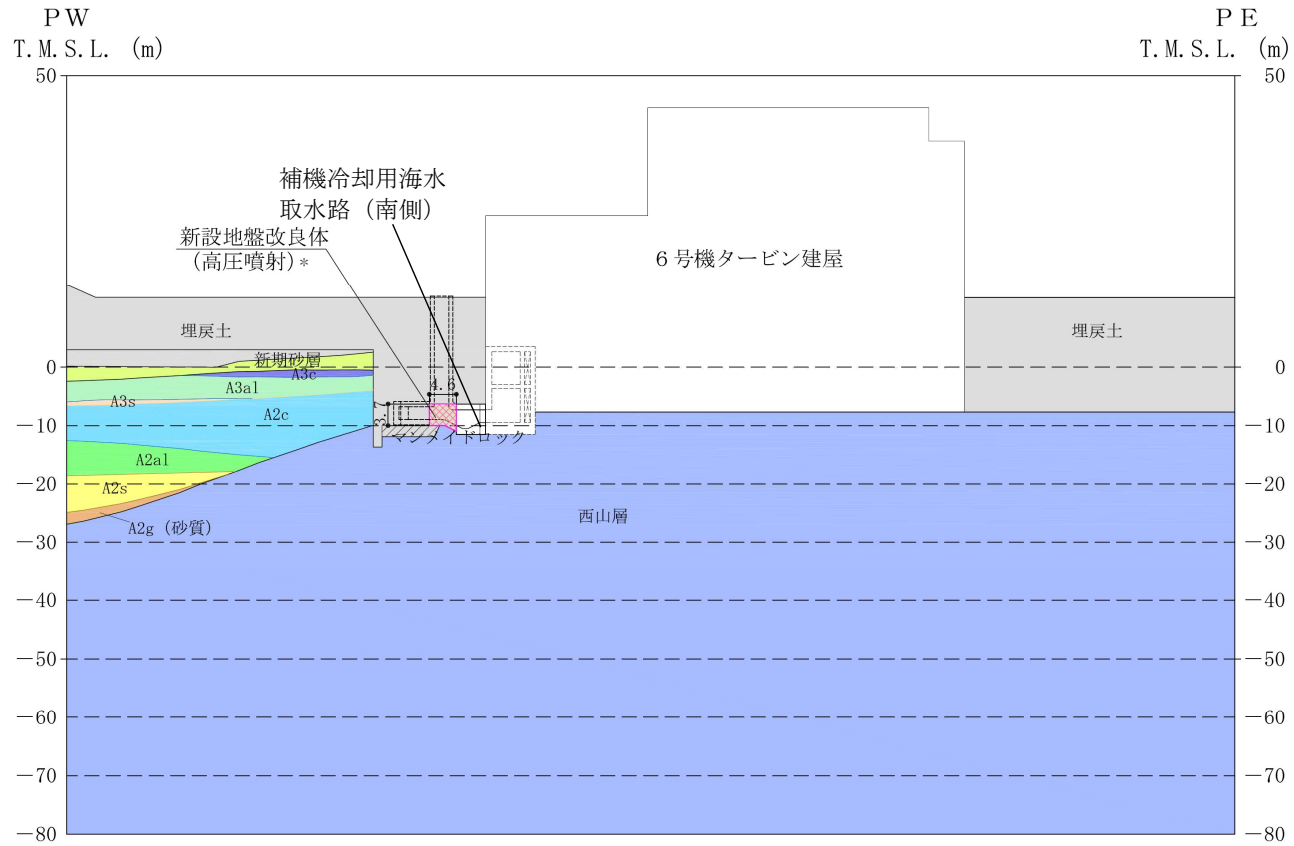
PW
T.M.S.L. (m)

PE
T.M.S.L. (m)

50
0
−10
−20
−30
−40
−50
−60
−70
−80

50
0
−10
−20
−30
−40
−50
−60
−70
−80

補機冷却用海水
取水路（南側）

新設地盤改良体
（高圧噴射）＊

6号機タービン建屋

埋戻土

埋戻土

新期砂層
A3c
A3al
A3s
A2c
A2al
A2s
A2g（砂質）

4.6

マンメイドロック

西山層